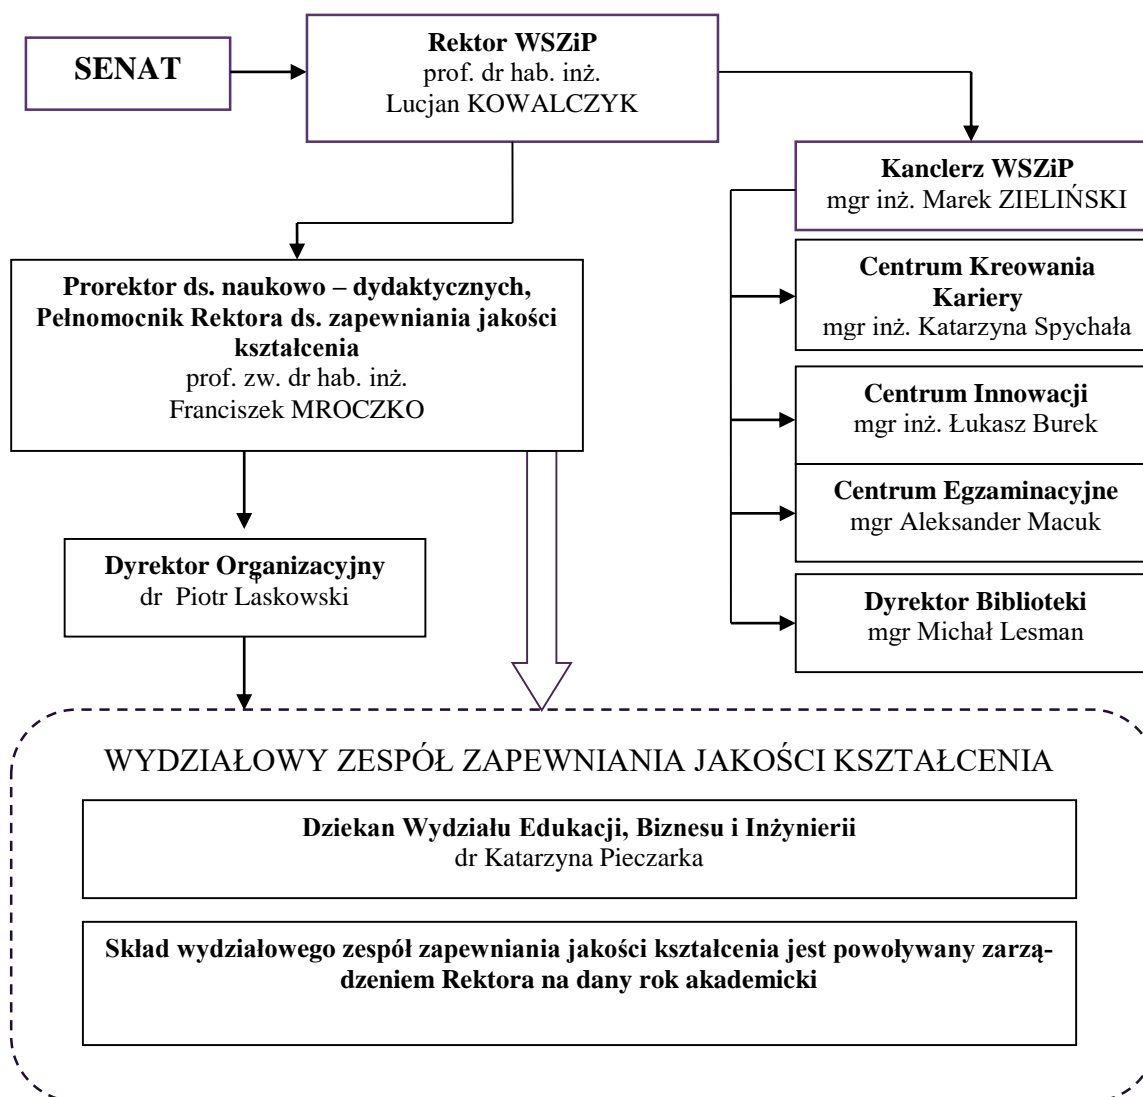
SENAT

Rektor WSZiP
prof. dr hab. inż.
Lucjan KOWALCZYK

Kanclerz WSZiP
mgr inż. Marek ZIELIŃSKI

Prorektor ds. naukowo – dydaktycznych, Pełnomocnik Rektora ds. zapewniania jakości kształcenia
prof. zw. dr hab. inż.
Franciszek MROCZKO

Centrum Kreowania Kariery
mgr inż. Katarzyna Spychała

Centrum Innowacji
mgr inż. Łukasz Burek

Centrum Egzaminacyjne
mgr Aleksander Macuk

Dyrektor Organizacyjny
dr Piotr Laskowski

Dyrektor Biblioteki
mgr Michał Lesman

WYDZIAŁOWY ZESPÓŁ ZAPEWNIANIA JAKOŚCI KSZTAŁCENIA

Dziekan Wydziału Edukacji, Biznesu i Inżynierii
dr Katarzyna Pieczarka

Skład wydziałowego zespół zapewniania jakości kształcenia jest powoływany zarządzeniem Rektora na dany rok akademicki